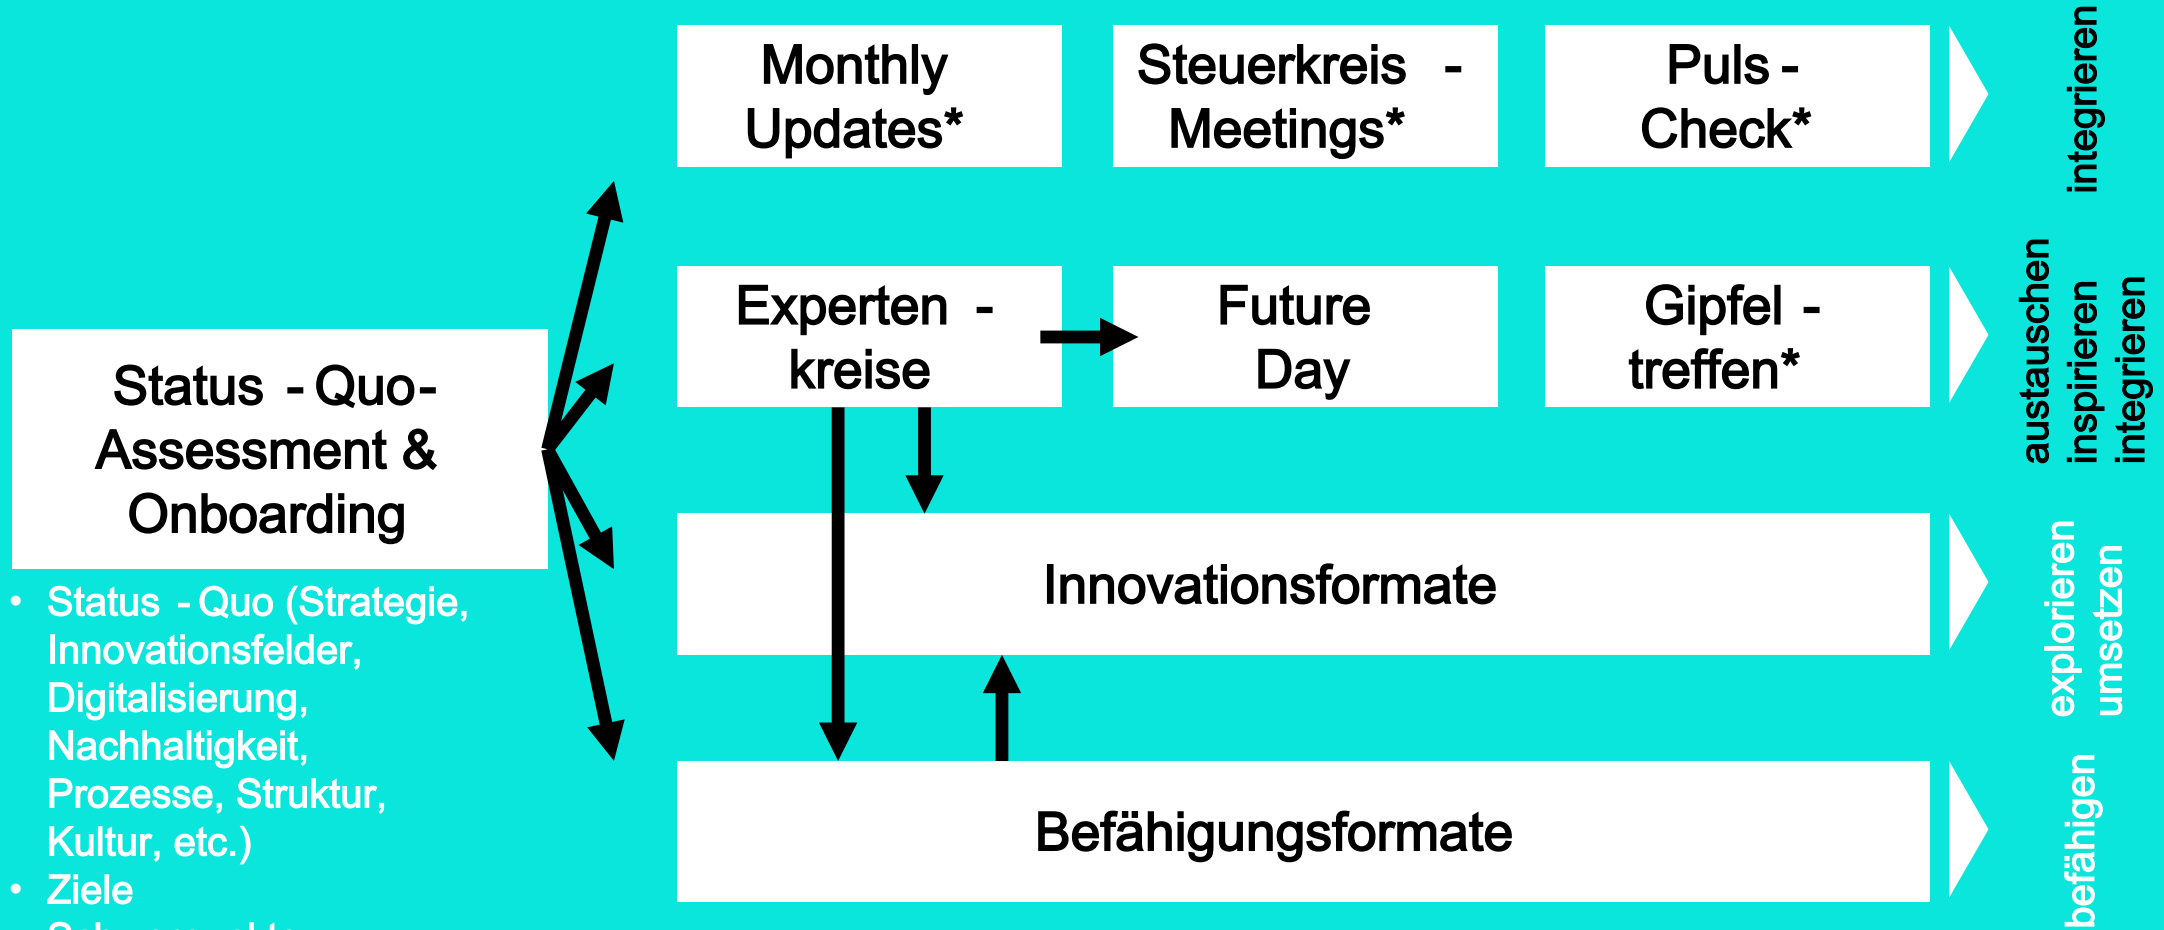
Monthly Updates*

Steuerkreis - Meetings*

Puls - Check*

integrieren

Status - Quo- Assessment & Onboarding

Experten - kreise

Future Day

Gipfel - treffen*

austauschen
inspirieren
integrieren

Innovationsformate

explorieren
umsetzen

Befähigungsformate

befähigen

• Status - Quo (Strategie, Innovationsfelder, Digitalisierung, Nachhaltigkeit, Prozesse, Struktur, Kultur, etc.)
• Ziele
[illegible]